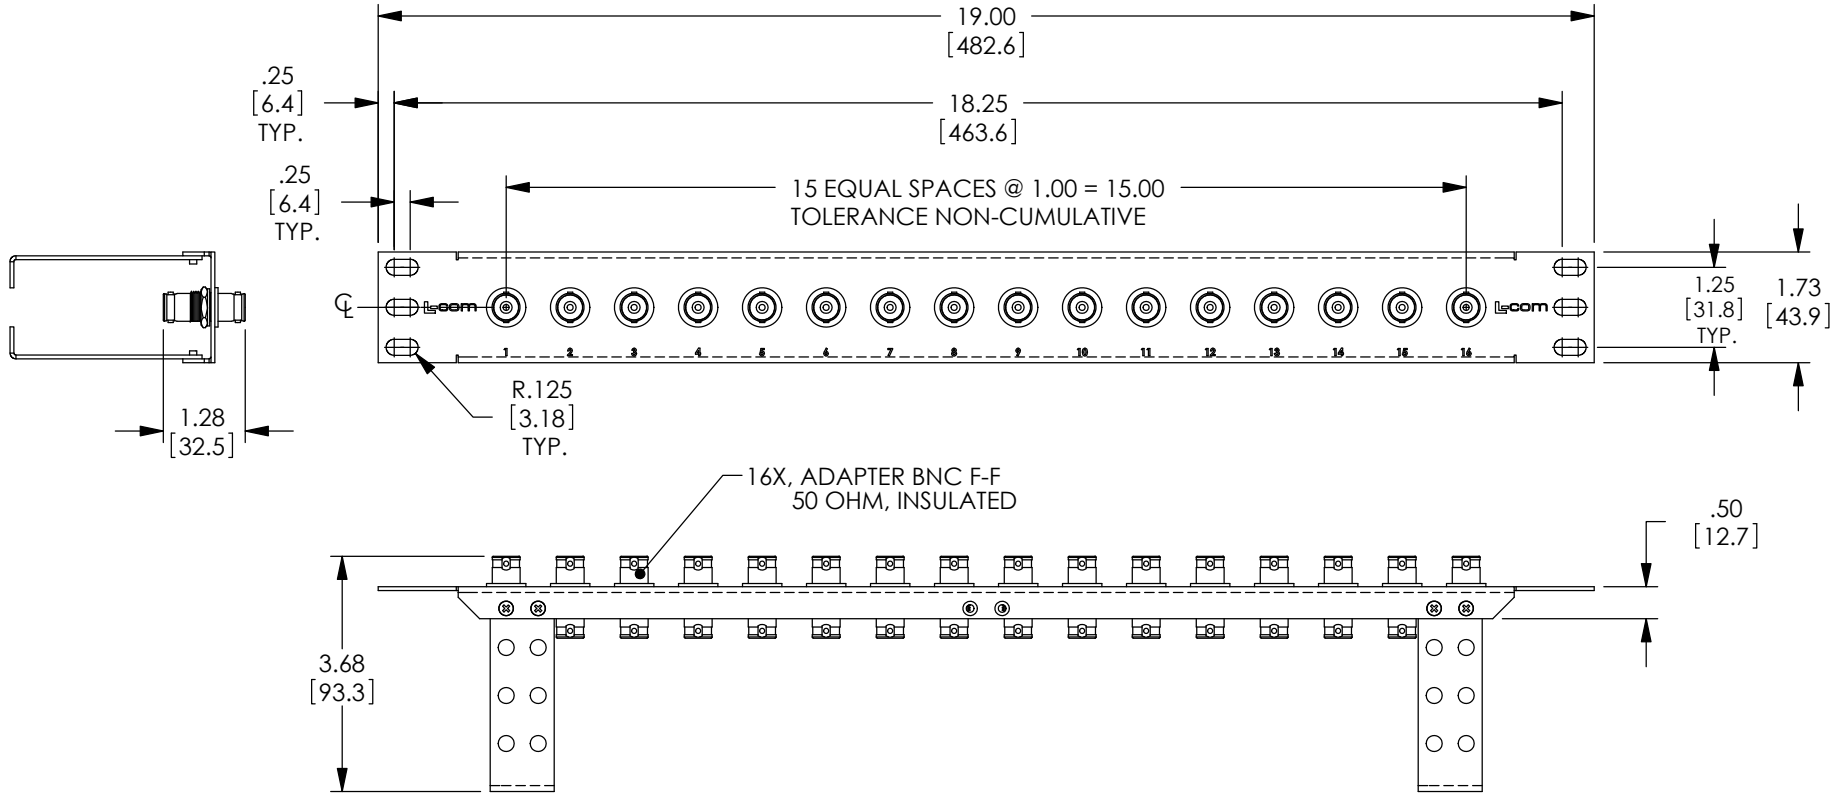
19.00
[482.6]

.25
[6.4]
TYP.

18.25
[463.6]

.25
[6.4]
TYP.

15 EQUAL SPACES @ 1.00 = 15.00
TOLERANCE NON-CUMULATIVE

℄

L-com

1 2 3 4 5 6 7 8 9 10 11 12 13 14 15 16

L-com

1.25
[31.8]
TYP.

1.73
[43.9]

R.125
[3.18]
TYP.

1.28
[32.5]

16X, ADAPTER BNC F-F
50 OHM, INSULATED

.50
[12.7]

3.68
[93.3]